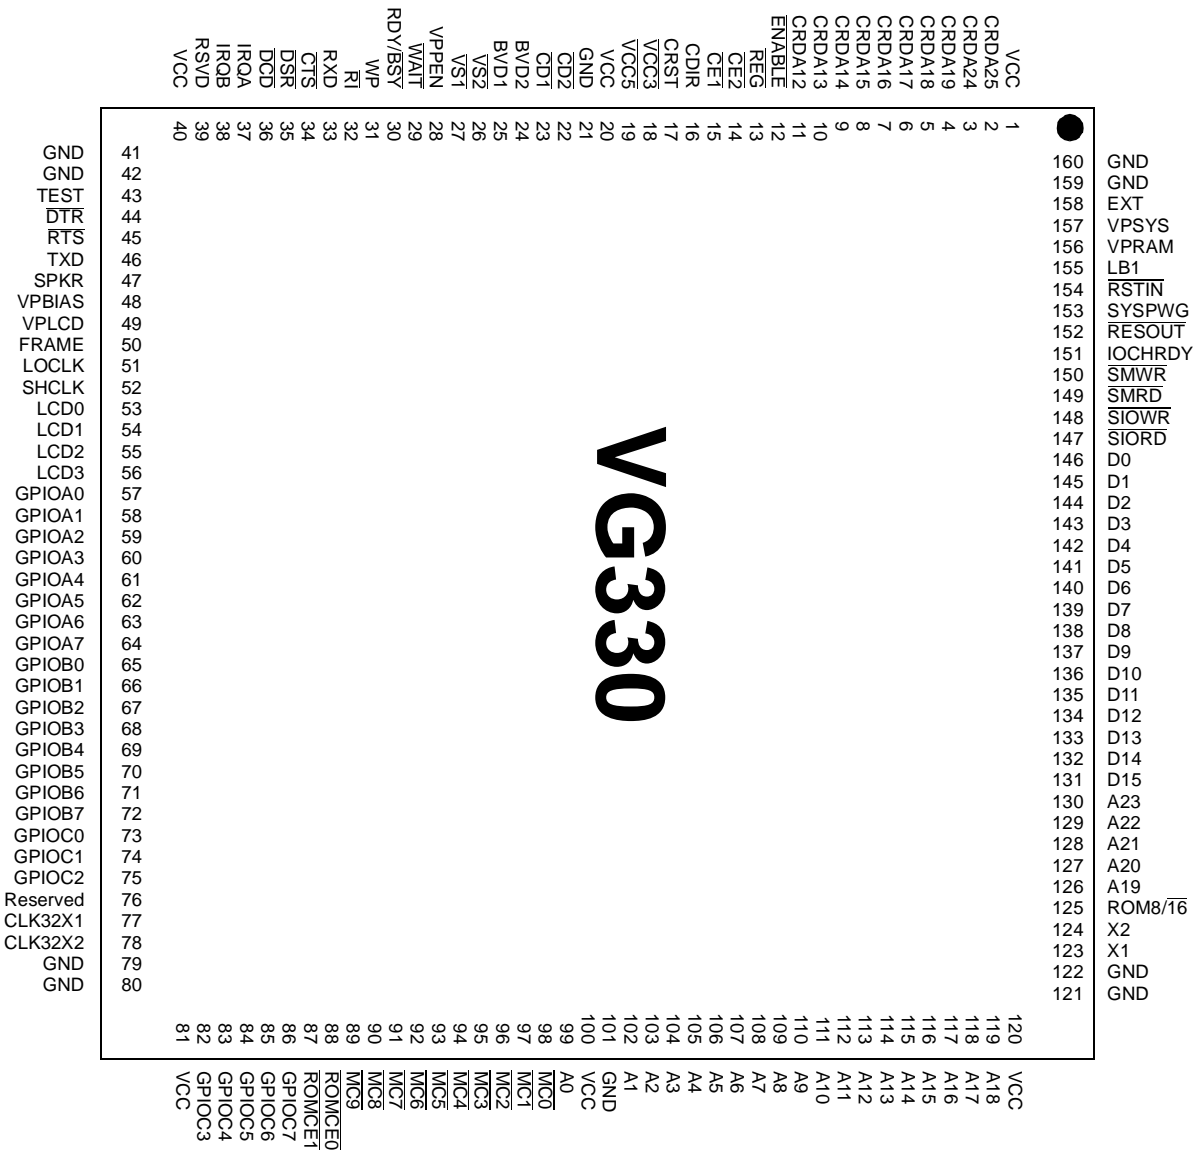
VCC RSVD IRQB IRQA $\overline{DCD}$ $\overline{DSR}$ $\overline{CTS}$ RXD $\overline{RI}$ WP RDY/BSY $\overline{WAIT}$ VPPEN $\overline{VS1}$ $\overline{VS2}$ BVD1 BVD2 $\overline{CD1}$ $\overline{CD2}$ GND VCC VCC5 $\overline{VCC3}$ CRST CDIR $\overline{CE1}$ $\overline{CE2}$ $\overline{REG}$ $\overline{ENABLE}$ CRDA12 CRDA13 CRDA14 CRDA15 CRDA16 CRDA17 CRDA18 CRDA19 CRDA24 CRDA25 VCC

40 39 38 37 36 35 34 33 32 31 30 29 28 27 26 25 24 23 22 21 20 19 18 17 16 15 14 13 12 11 10 9 8 7 6 5 4 3 2 1

GND 41
GND 42
TEST 43
$\overline{DTR}$ 44
$\overline{RTS}$ 45
TXD 46
SPKR 47
VPBIAS 48
VPLCD 49
FRAME 50
LOCLK 51
SHCLK 52
LCD0 53
LCD1 54
LCD2 55
LCD3 56
GPIOA0 57
GPIOA1 58
GPIOA2 59
GPIOA3 60
GPIOA4 61
GPIOA5 62
GPIOA6 63
GPIOA7 64
GPIOB0 65
GPIOB1 66
GPIOB2 67
GPIOB3 68
GPIOB4 69
GPIOB5 70
GPIOB6 71
GPIOB7 72
GPIOC0 73
GPIOC1 74
GPIOC2 75
Reserved 76
CLK32X1 77
CLK32X2 78
GND 79
GND 80

VG330

160 GND
159 GND
158 EXT
157 VPSYS
156 VPRAM
155 $\overline{LB1}$
154 $\overline{RSTIN}$
153 SYSPWG
152 $\overline{RESOUT}$
151 IOCHRDY
150 $\overline{SMWR}$
149 $\overline{SMRD}$
148 $\overline{SIOWR}$
147 $\overline{SIORD}$
146 D0
145 D1
144 D2
143 D3
142 D4
141 D5
140 D6
139 D7
138 D8
137 D9
136 D10
135 D11
134 D12
133 D13
132 D14
131 D15
130 A23
129 A22
128 A21
127 A20
126 A19
125 ROM8/$\overline{16}$
124 X2
123 X1
122 GND
121 GND

81 82 83 84 85 86 87 88 89 90 91 92 93 94 95 96 97 98 99 100 101 102 103 104 105 106 107 108 109 110 111 112 113 114 115 116 117 118 119 120

VCC GPIOC3 GPIOC4 GPIOC5 GPIOC6 GPIOC7 $\overline{ROMCE1}$ $\overline{ROMCE0}$ $\overline{MC9}$ $\overline{MC8}$ $\overline{MC7}$ $\overline{MC6}$ $\overline{MC5}$ $\overline{MC4}$ $\overline{MC3}$ $\overline{MC2}$ $\overline{MC1}$ $\overline{MC0}$ A0 VCC GND A1 A2 A3 A4 A5 A6 A7 A8 A9 A10 A11 A12 A13 A14 A15 A16 A17 A18 VCC